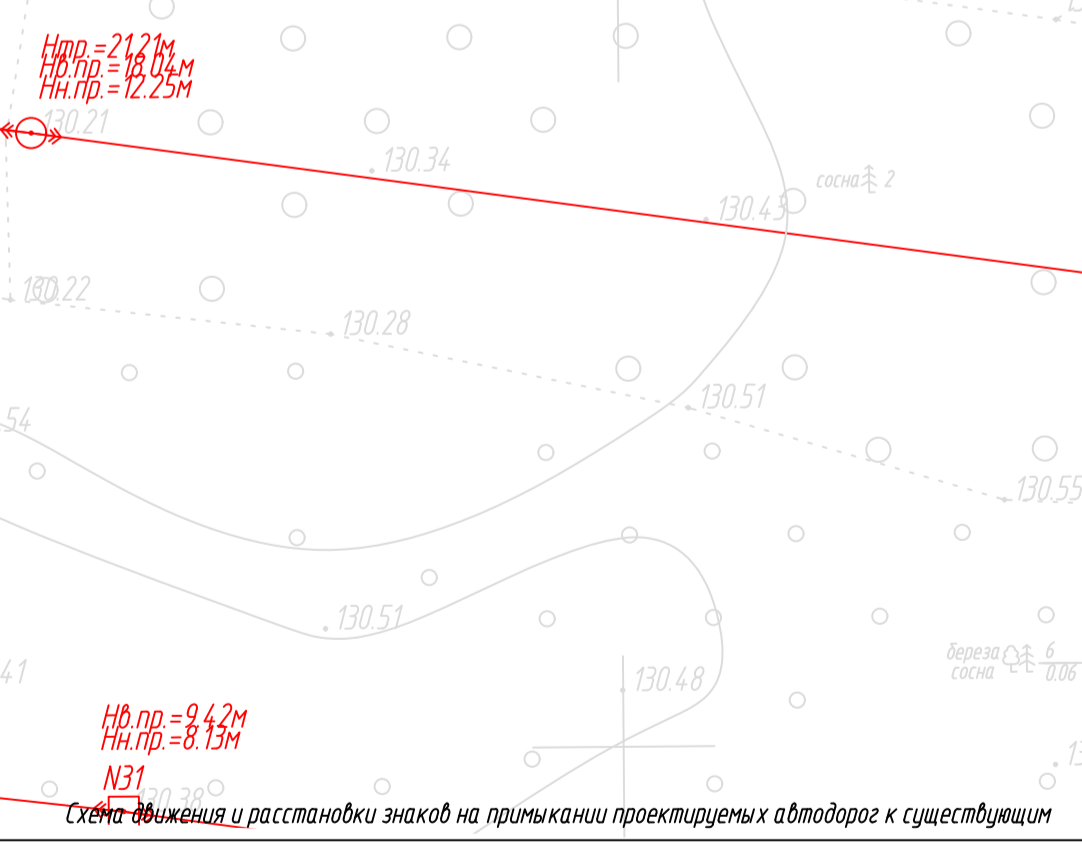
Нтр.=21.21м
Нв.пр.=18.04м
Нн.пр.=12.25м
130.21
130.34
130.43
сосна 2
130.22
130.28
130.51
54
130.55
130.51
130.48
береза сосна
$\frac{6}{0.06}$
41
Нв.пр.=9.42м
Нн.пр.=8.13м
N31
130.38
13
Схема движения и расстановки знаков на примыкании проектируемых автодорог к существующим